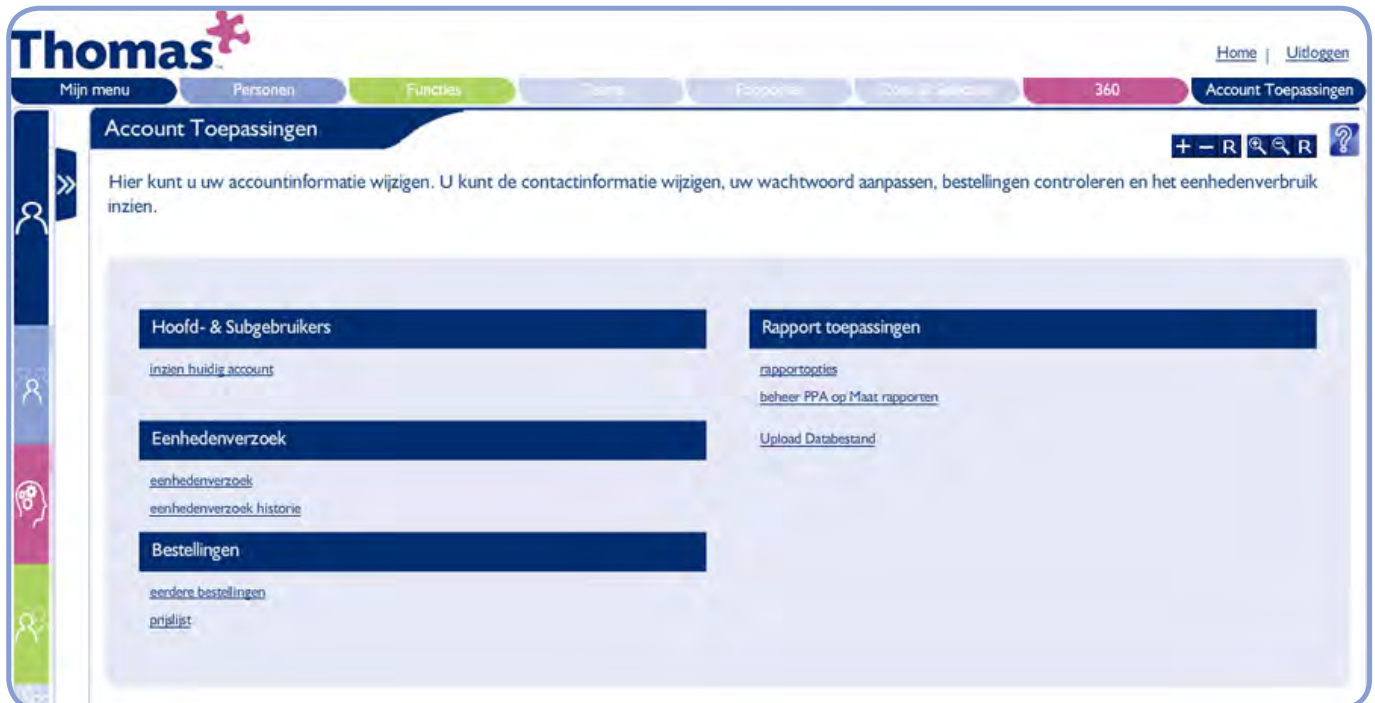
Thomas

Home | Uitloggen

Mijn menu | Personen | Functies | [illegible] | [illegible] | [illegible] | 360 | Account Toepassingen

Account Toepassingen

+ − R

Hier kunt u uw accountinformatie wijzigen. U kunt de contactinformatie wijzigen, uw wachtwoord aanpassen, bestellingen controleren en het eenhedenverbruik inzien.

Hoofd- & Subgebruikers

inzien huidig account

Eenhedenverzoek

eenhedenverzoek

eenhedenverzoek historie

Bestellingen

eerdere bestellingen

prijslijst

Rapport toepassingen

rapportopties

beheer PPA op Maat rapporten

Upload Databestand